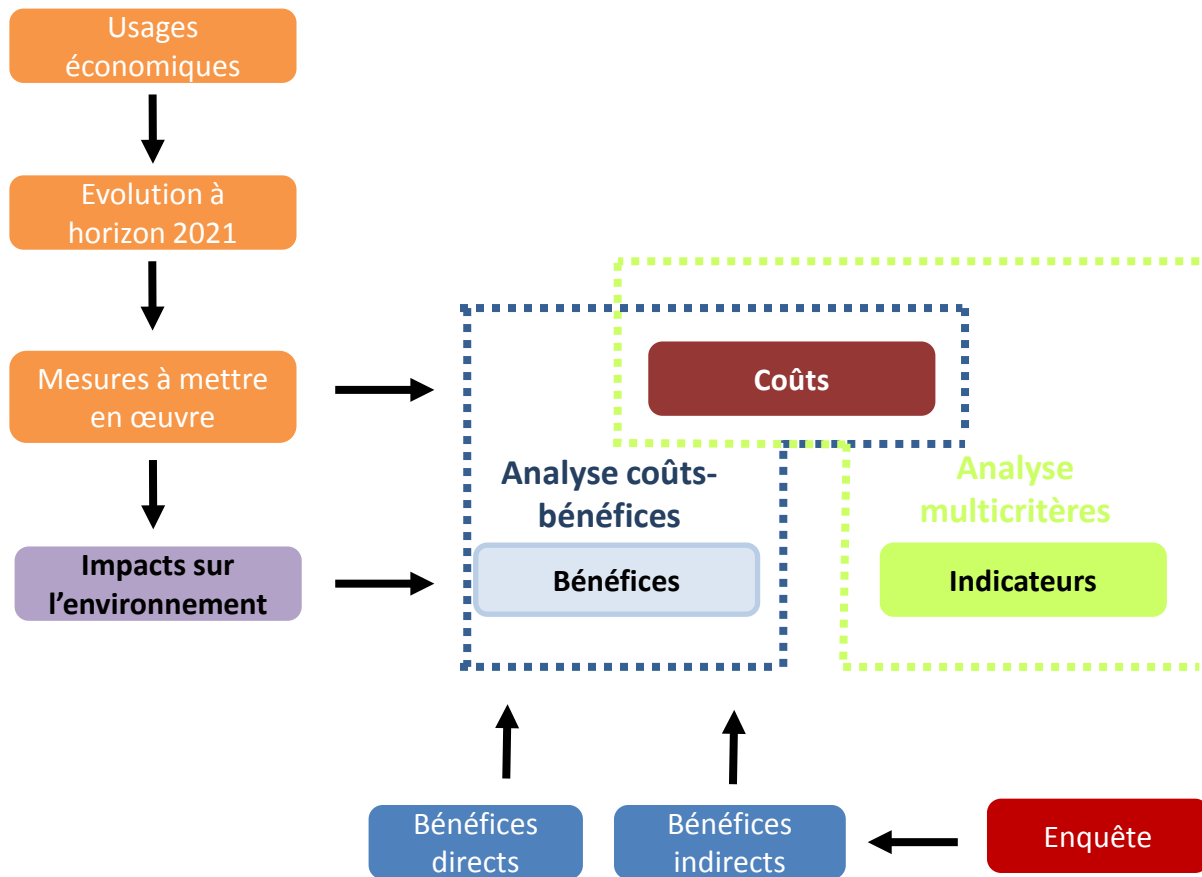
Usages économiques

Evolution à horizon 2021

Mesures à mettre en œuvre

Impacts sur l’environnement

Coûts

Analyse coûts-bénéfices

Bénéfices

Analyse multicritères

Indicateurs

Bénéfices directs

Bénéfices indirects

Enquête